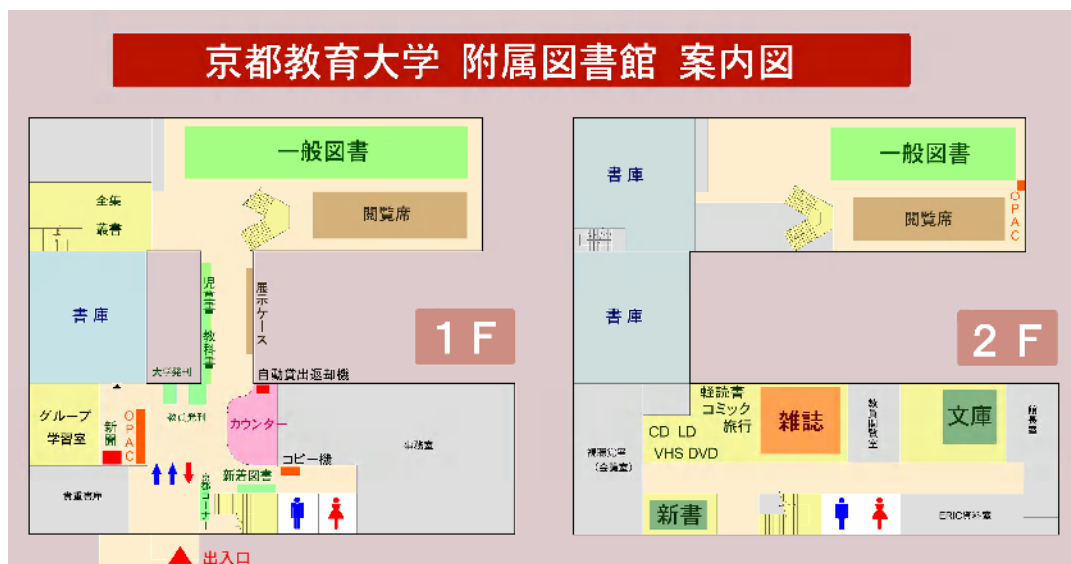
京都教育大学 附属図書館 案内図

一般図書

全集
叢書

閲覧席

書庫

児童書

教科書

展示ケース

1 F

大学発刊

自動貸出返却機

グループ学習室

OPAC

新聞

教育発刊

カウンター

事務室

新着図書

コピー機

貴重書庫

出入口

書庫

一般図書

閲覧席

OPAC

書庫

2 F

軽読書
コミック
旅行

雑誌

教員研究室

文庫

視聴覚室
(会議室)

CD LD
VHS DVD

新書

ERIC資料室